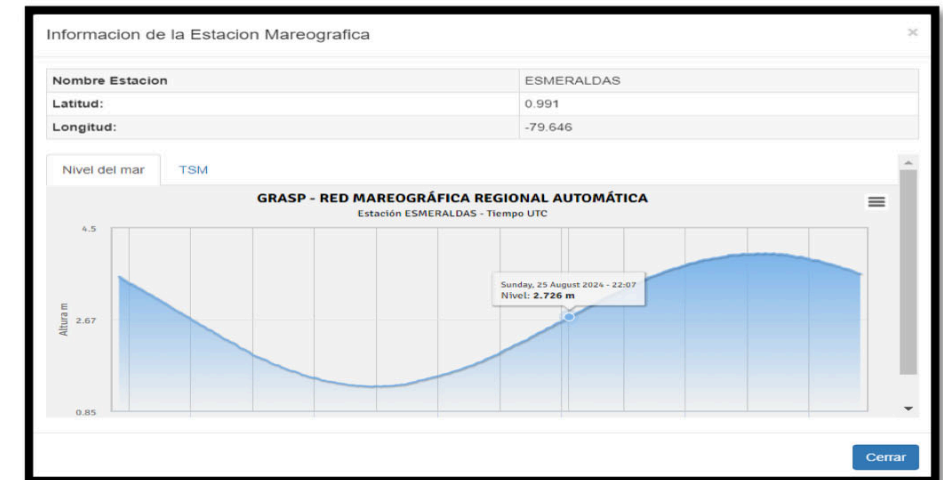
Informacion de la Estacion Mareografica

×

| Nombre Estacion | ESMERALDAS |
|---|---|
| Latitud: | 0.991 |
| Longitud: | -79.646 |

Nivel del mar TSM

GRASP - RED MAREOGRÁFICA REGIONAL AUTOMÁTICA

Estación ESMERALDAS - Tiempo UTC

4.5

2.67

0.85

Altura m

Sunday, 25 August 2024 - 22:07
Nivel: 2.726 m

Cerrar